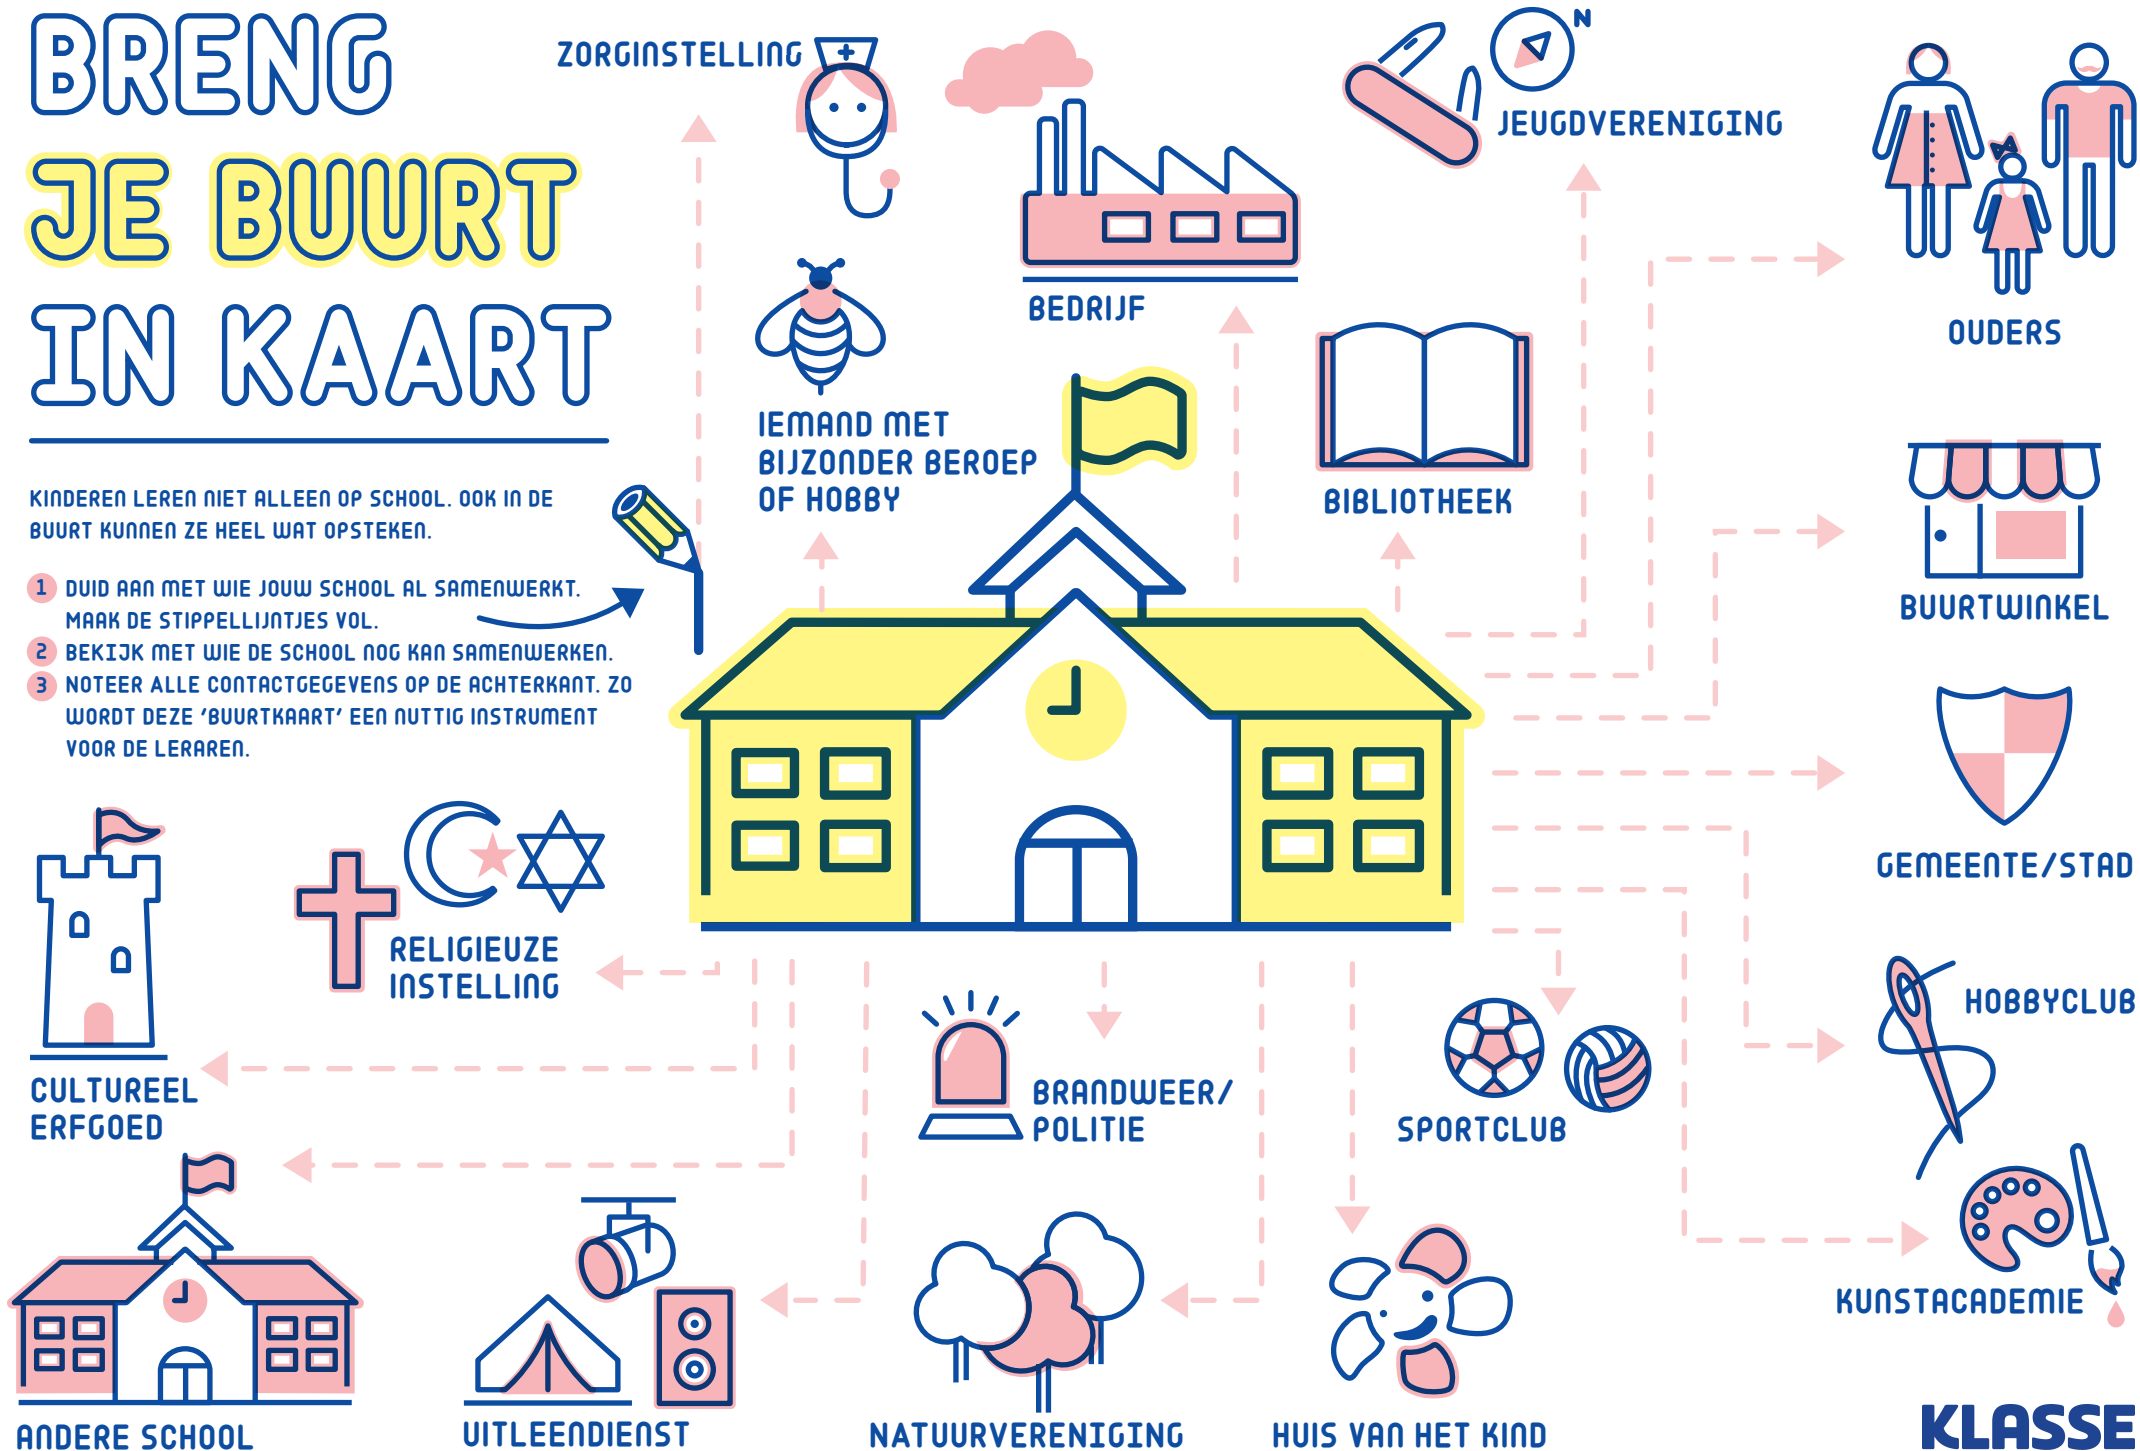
BRENG
JE BUURT
IN KAART

KINDEREN LEREN NIET ALLEEN OP SCHOOL. OOK IN DE BUURT KUNNEN ZE HEEL WAT OPSTEKEN.

1 DUID AAN MET WIE JOUW SCHOOL AL SAMENWERKT. MAAK DE STIPPELLIJNTJES VOL.
2 BEKIJK MET WIE DE SCHOOL NOG KAN SAMENWERKEN.
3 NOTEER ALLE CONTACTGEGEVENS OP DE ACHTERKANT. ZO WORDT DEZE 'BUURTKAART' EEN NUTTIG INSTRUMENT VOOR DE LERAREN.

ZORGINSTELLING
BEDRIJF
JEUGDVERENIGING
N
OUDERS
IEMAND MET BIJZONDER BEROEP OF HOBBY
BIBLIOTHEEK
BUURTWINKEL
GEMEENTE/STAD
HOBBYCLUB
KUNSTACADEMIE
CULTUREEL ERFGOED
RELIGIEUZE INSTELLING
BRANDWEER/ POLITIE
SPORTCLUB
ANDERE SCHOOL
UITLEENDIENST
NATUURVERENIGING
HUIS VAN HET KIND
KLASSE